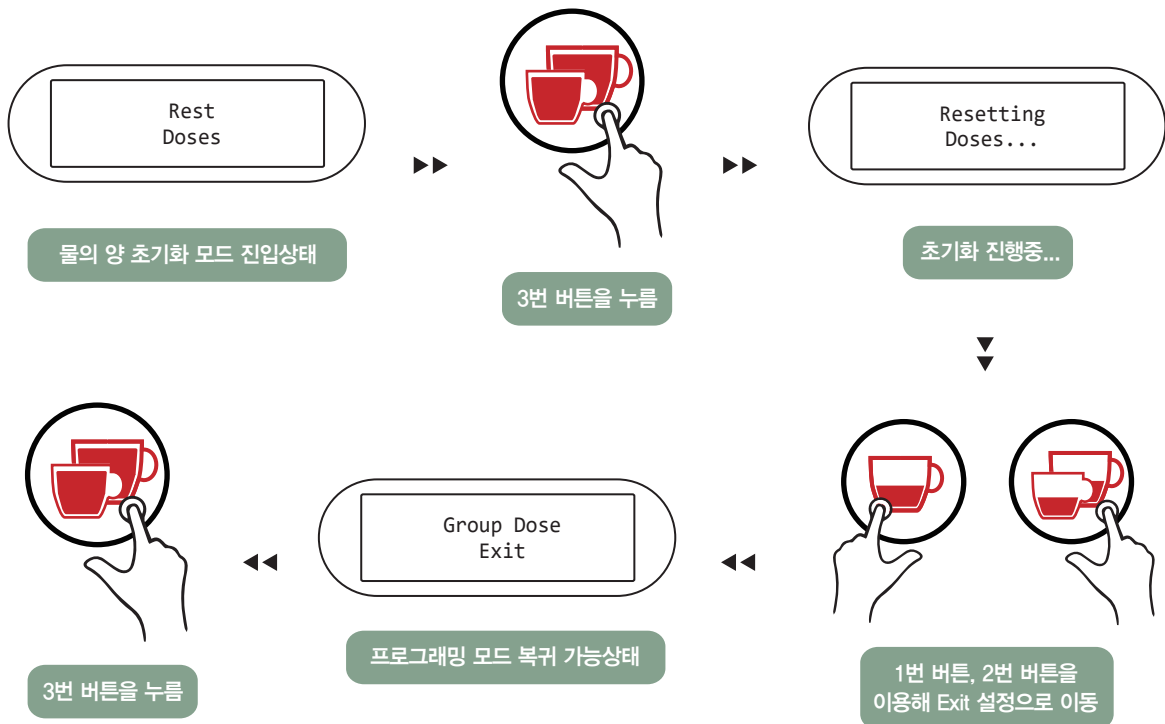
Rest
Doses

물의 양 초기화 모드 진입상태

3번 버튼을 누름

Resetting
Doses...

초기화 진행중...

1번 버튼, 2번 버튼을 이용해 Exit 설정으로 이동

Group Dose
Exit

프로그래밍 모드 복귀 가능상태

3번 버튼을 누름